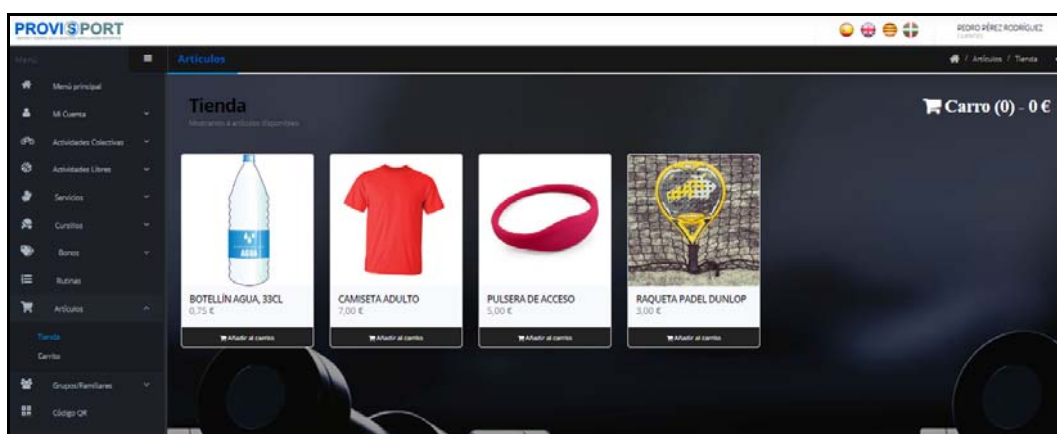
PROVISPORT

PEDRO PÉREZ RODRÍGUEZ
CLIENTES

Menú

Artículos

/ Artículos / Tienda

Menú principal
Mi Cuenta
Actividades Colectivas
Actividades Libres
Servicios
Cursillos
Bonos
Rutinas
Artículos
Tienda
Carrito
Grupos Familiares
Código QR

Tienda
Mostrando 4 artículos disponibles

Carro (0) - 0 €

AGUA

BOTELLÍN AGUA, 33CL
0,75 €
Añadir al carrito

CAMISETA ADULTO
7,00 €
Añadir al carrito

PULSERA DE ACCESO
5,00 €
Añadir al carrito

RAQUETA PADEL DUNLOP
3,00 €
Añadir al carrito